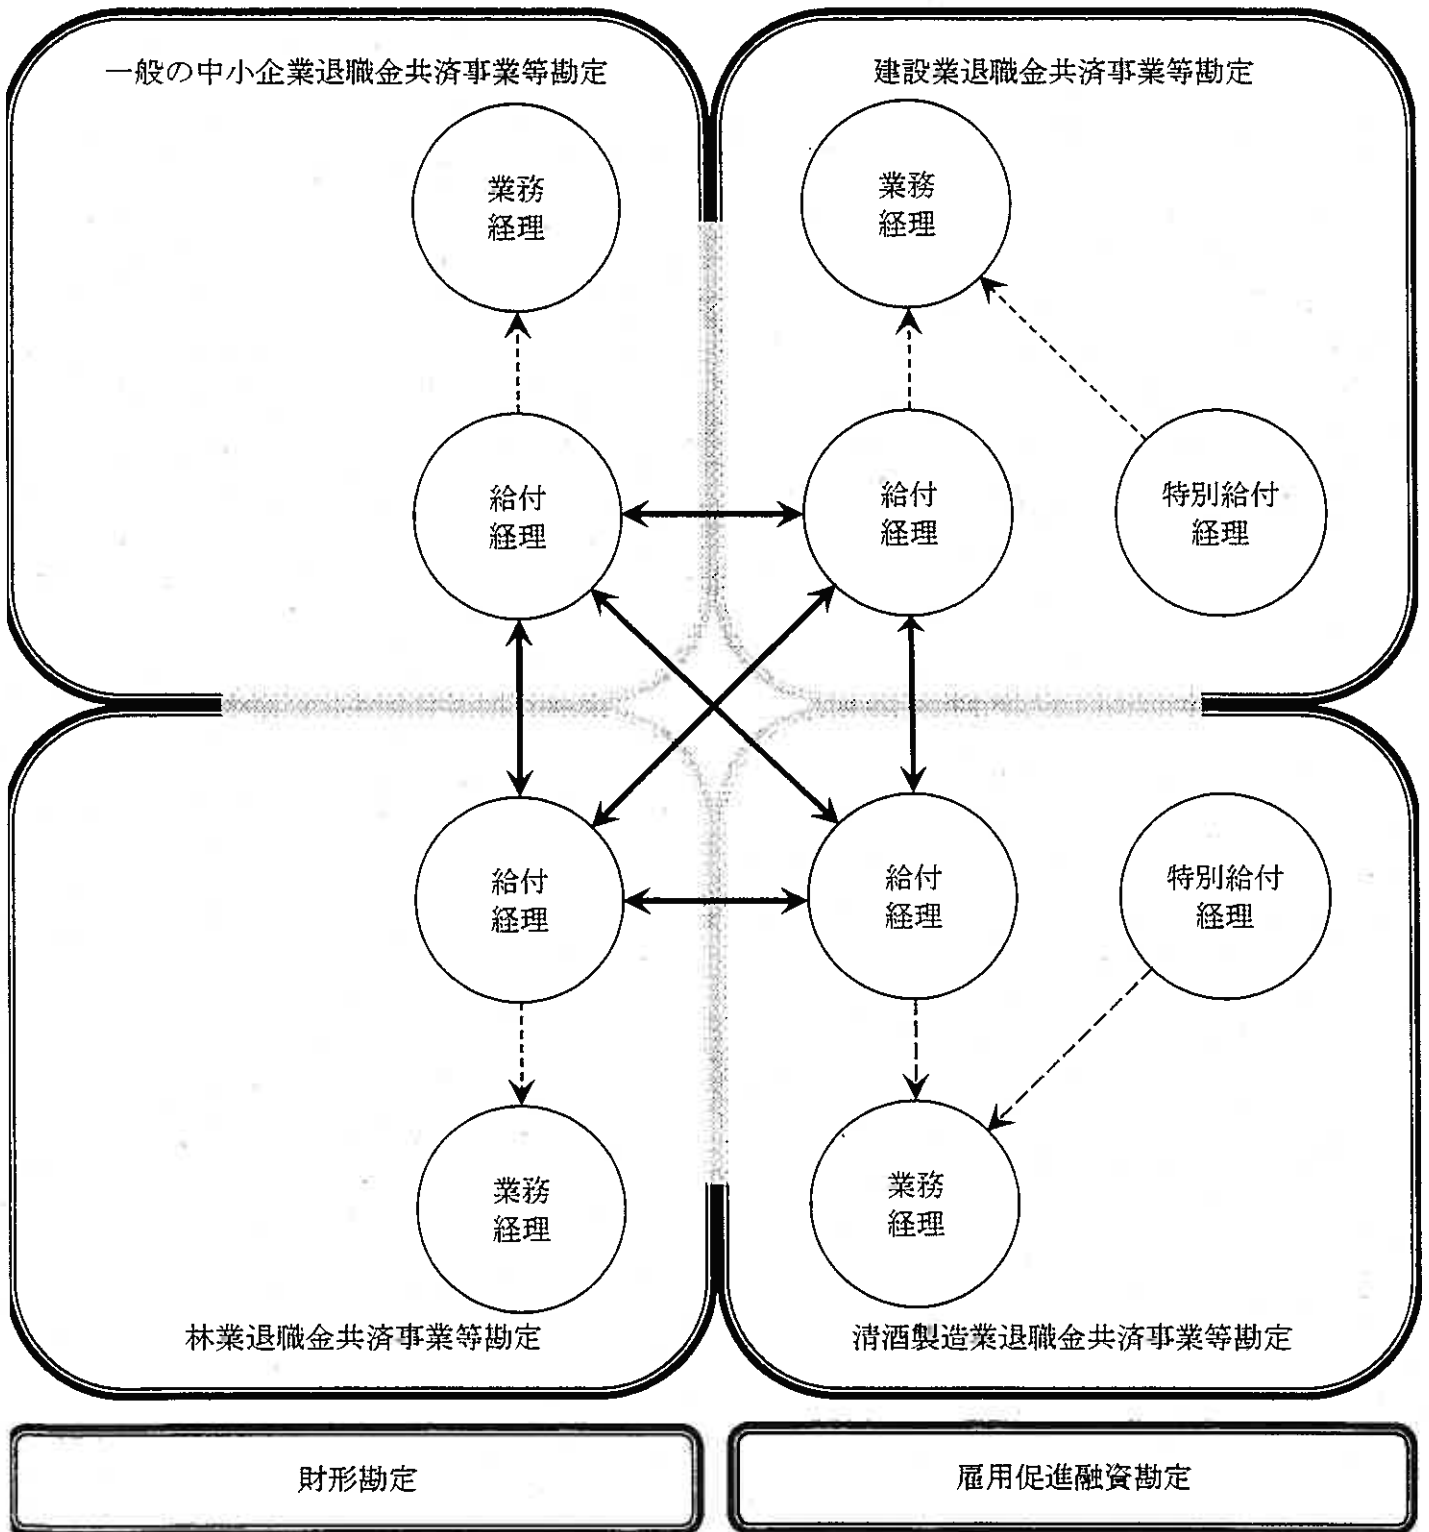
一般の中小企業退職金共済事業等勘定

業務
経理

給付
経理

建設業退職金共済事業等勘定

業務
経理

給付
経理

特別給付
経理

給付
経理

業務
経理

林業退職金共済事業等勘定

給付
経理

特別給付
経理

業務
経理

清酒製造業退職金共済事業等勘定

財形勘定

雇用促進融資勘定